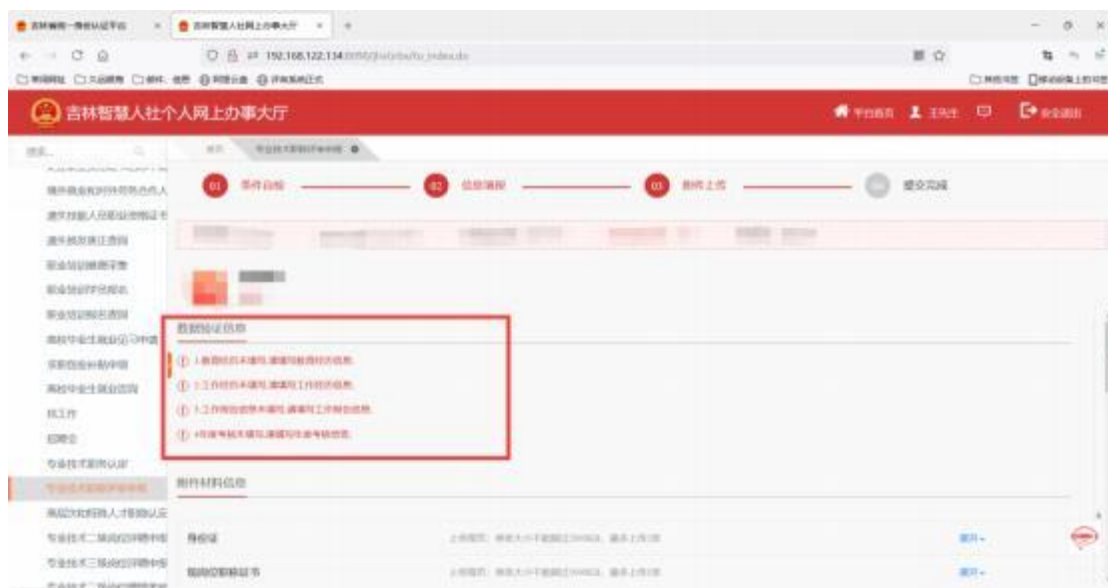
吉林智慧人社个人网上办事大厅

192.168.122.134

首页　专业技术职称评审申报

01 事件告知　02 信息填报　03 附件上传　04 提交完成

数据验证信息

① 1.教育经历未填写,请填写教育经历信息.
① 2.工作经历未填写,请填写工作经历信息.
① 3.工作岗位信息未填写,请填写工作岗位信息.
① 4.年度考核未填写,请填写年度考核信息.

附件材料信息

身份证
职称资格证书

平台首页　安全退出

职业技能鉴定
职业培训
职业培训机构
就业创业
高校毕业生就业
找工作
招聘会
专业技术职称认定
专业技术职称评审申报
专业技术二级岗位聘用申报
专业技术三级岗位聘用申报